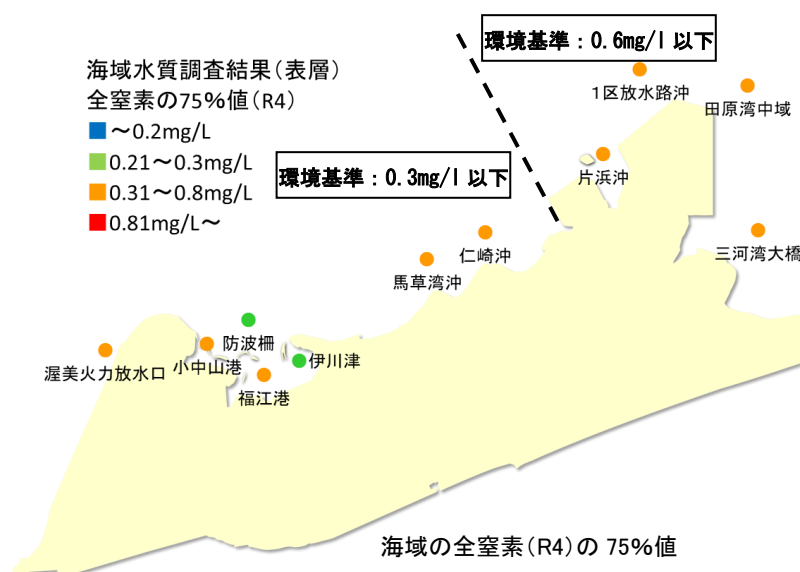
海域水質調査結果（表層）
全窒素の75%値（R4）
■ ～0.2mg/L
■ 0.21～0.3mg/L
■ 0.31～0.8mg/L
■ 0.81mg/L～

環境基準：0.6mg/l 以下

環境基準：0.3mg/l 以下

1区放水路沖
田原湾中域
片浜沖
仁崎沖
三河湾大橋
馬草湾沖
防波柵
伊川津
渥美火力放水口
小中山港
福江港

海域の全窒素（R4）の 75%値